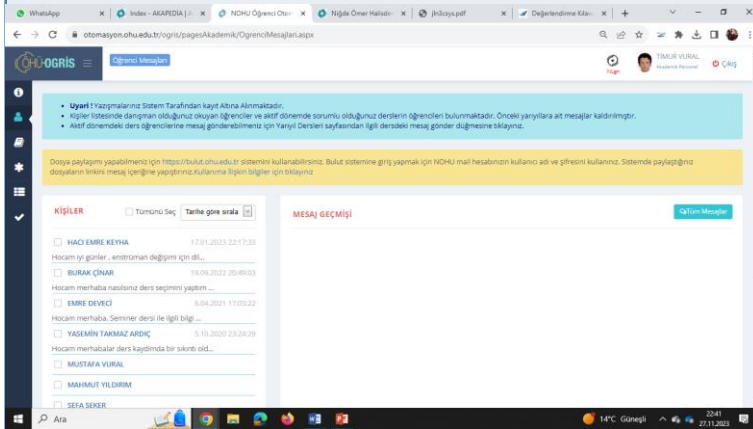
WhatsApp | Index - AKAPEDIA | | NOHU Öğrenci Oto | Niğde Ömer Halisde | jlh3csys.pdf | Değerlendirme Kıla | +

otomasyon.ohu.edu.tr/ogris/pagesAkademik/OgrenciMesajlari.aspx

OHU-OGRIS ≡ Öğrenci Mesajları

TİMUR VURAL Akademik Personel Çıkış

• Uyarı ! Yazışmalarınız Sistem Tarafından kayıt Altına Alınmaktadır.
• Kişiler listesinde danışman olduğunuz okuyan öğrenciler ve aktif dönemde sorumlu olduğunuz derslerin öğrencileri bulunmaktadır. Önceki yarıyıllara ait mesajlar kaldırılmıştır.
• Aktif dönemdeki ders öğrencilerine mesaj gönderebilmeniz için Yarıyıl Dersleri sayfasından ilgili dersdeki mesaj gönder düğmesine tıklayınız.

Dosya paylaşımı yapabilmeniz için https://bulut.ohu.edu.tr sistemini kullanabilirsiniz. Bulut sistemine giriş yapmak için NOHU mail hesabınızın kullanıcı adı ve şifresini kullanınız. Sistemde paylaştığınız dosyaların linkini mesaj içeriğine yapıştırınız.Kullanıma ilişkin bilgiler için tıklayınız

KİŞİLER Tümünü Seç Tarihe göre sırala

MESAJ GEÇMİŞİ

Tüm Mesajlar

HACI EMRE KEYHA 17.01.2023 22:17:33
Hocam iyi günler , enstrüman değişimi için dil...

BURAK ÇİNAR 19.09.2022 20:49:03
Hocam merhaba nasılsınız ders seçimini yaptım ...

EMRE DEVECİ 6.04.2021 17:03:22
Hocam merhaba. Seminer dersi ile ilgili bilgi ...

YASEMİN TAKMAZ ARDIÇ 5.10.2020 23:24:29
Hocam merhabalar ders kaydımda bir sıkıntı old...

MUSTAFA VURAL

MAHMUT YILDIRIM

SEFA SEKER

Ara

14°C Güneşli 22:41 27.11.2023